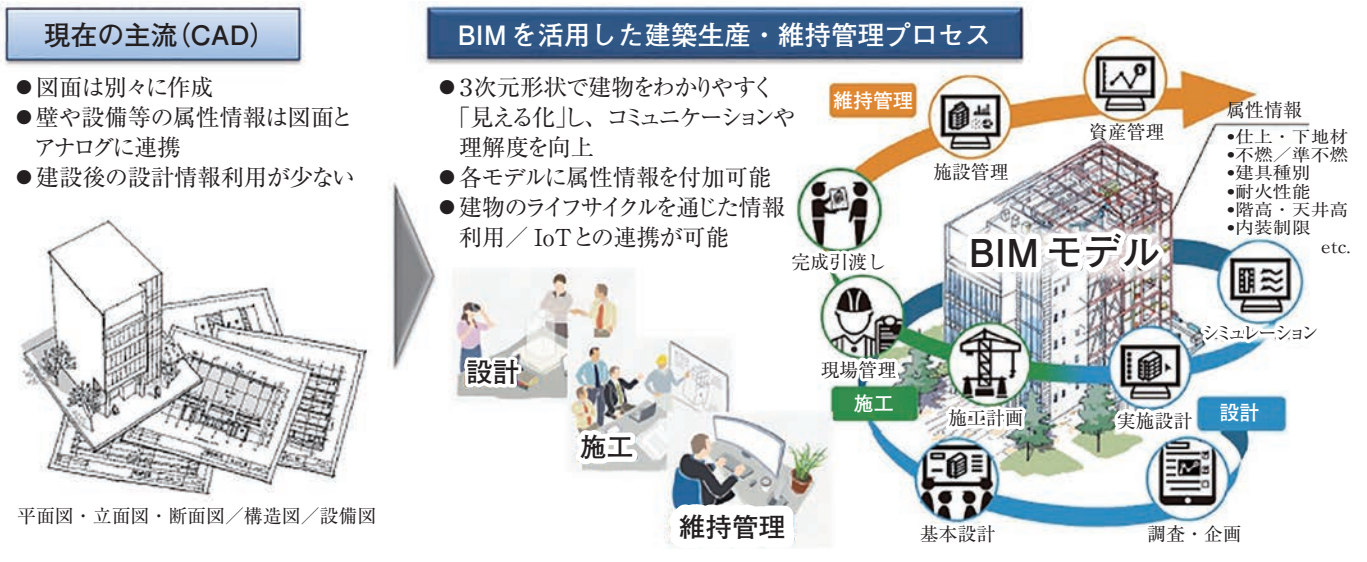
現在の主流（CAD）

●図面は別々に作成
●壁や設備等の属性情報は図面とアナログに連携
●建設後の設計情報利用が少ない

平面図・立面図・断面図／構造図／設備図

BIMを活用した建築生産・維持管理プロセス

●3次元形状で建物をわかりやすく「見える化」し、コミュニケーションや理解度を向上
●各モデルに属性情報を付加可能
●建物のライフサイクルを通じた情報利用／IoTとの連携が可能

設計
施工
維持管理

維持管理
施設管理
資産管理
属性情報
•仕上・下地材
•不燃／準不燃
•建具種別
•耐火性能
•階高・天井高
•内装制限
etc.
完成引渡し
BIMモデル
シミュレーション
現場管理
施工
施工計画
実施設計
設計
基本設計
調査・企画